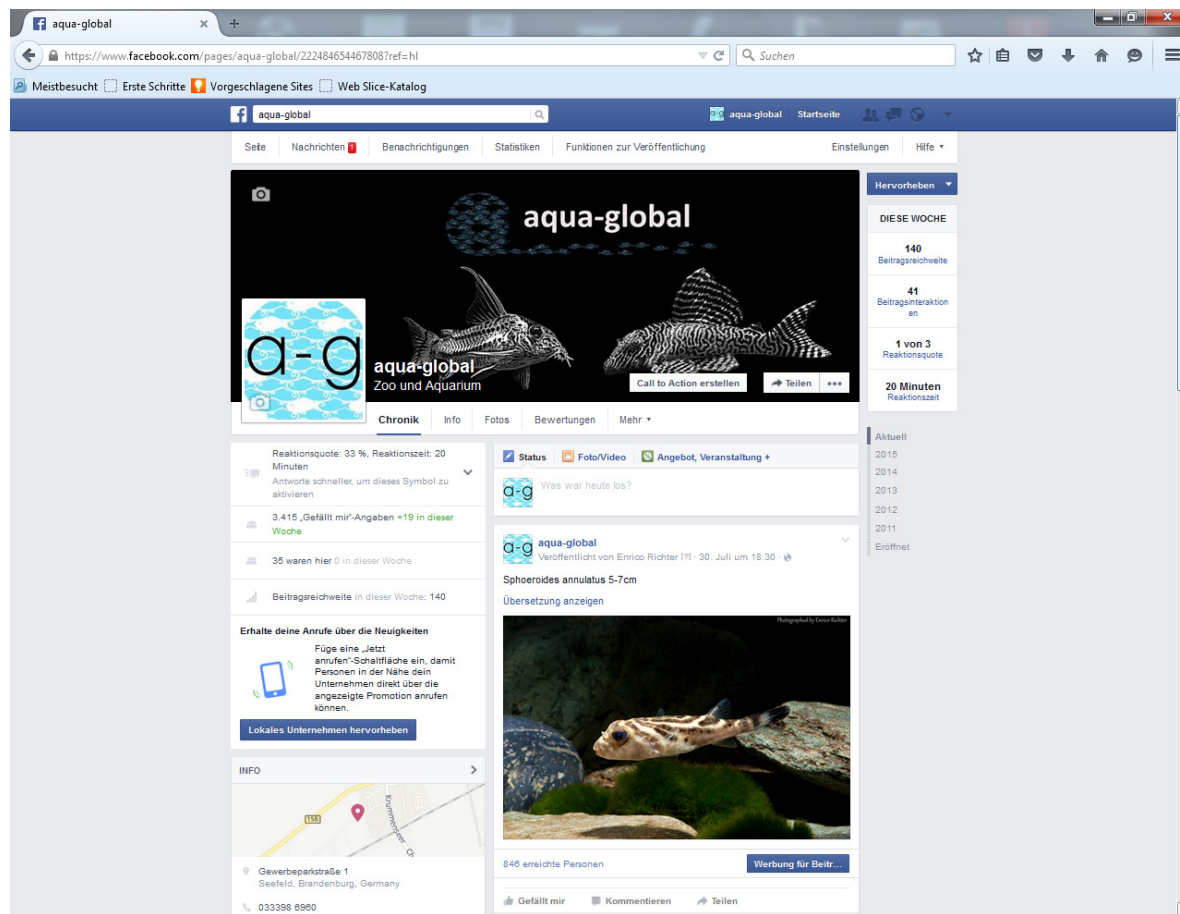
aqua-global
https://www.facebook.com/pages/aqua-global/222484654467808?ref=hl
Suchen
Meistbesucht Erste Schritte Vorgeschlagene Sites Web Slice-Katalog

aqua-global
aqua-global Startseite

Seite Nachrichten 1 Benachrichtigungen Statistiken Funktionen zur Veröffentlichung Einstellungen Hilfe

aqua-global
a-g
aqua-global
Zoo und Aquarium
Call to Action erstellen Teilen

Chronik Info Fotos Bewertungen Mehr

Hervorheben
DIESE WOCHE
140
Beitragsreichweite
41
Beitragsinteraktionen
1 von 3
Reaktionsquote
20 Minuten
Reaktionszeit

Aktuell
2015
2014
2013
2012
2011
Eröffnet

Reaktionsquote: 33 %, Reaktionszeit: 20 Minuten
Antworte schneller, um dieses Symbol zu aktivieren

3.415 „Gefällt mir"-Angaben +19 in dieser Woche

35 waren hier 0 in dieser Woche

Beitragsreichweite in dieser Woche: 140

Erhalte deine Anrufe über die Neuigkeiten
Füge eine „Jetzt anrufen"-Schaltfläche ein, damit Personen in der Nähe dein Unternehmen direkt über die angezeigte Promotion anrufen können.
Lokales Unternehmen hervorheben

INFO
158
Krummenseer Ch
Gewerbeparkstraße 1
Seefeld, Brandenburg, Germany
033398 6960

Status Foto/Video Angebot, Veranstaltung +
a-g Was war heute los?

a-g aqua-global
Veröffentlicht von Enrico Richter [?] · 30. Juli um 18:30
Sphoeroides annulatus 5-7cm
Übersetzung anzeigen
Photographed by Enrico Richter
846 erreichte Personen Werbung für Beitr...
Gefällt mir Kommentieren Teilen